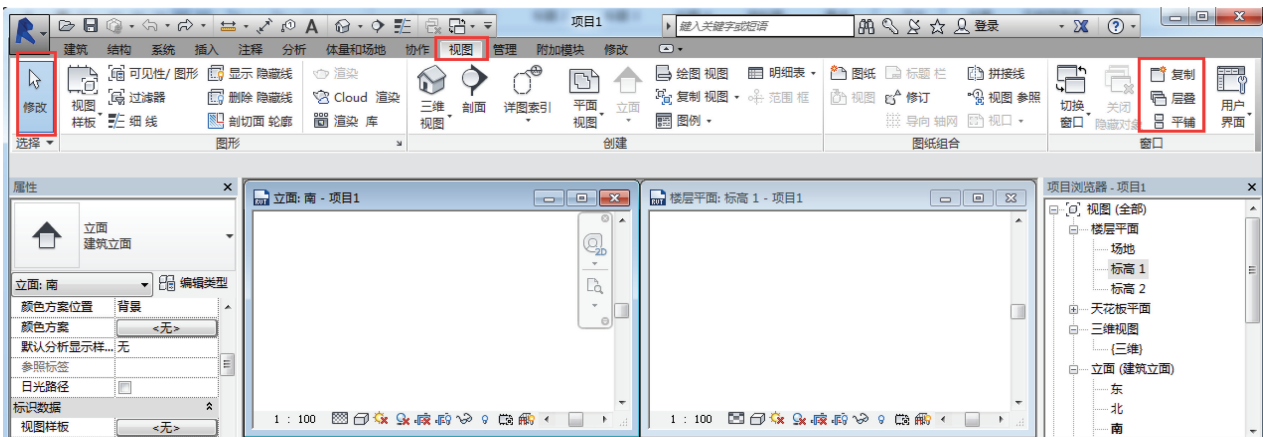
项目1
键入关键字或短语
登录
建筑 结构 系统 插入 注释 分析 体量和场地 协作 视图 管理 附加模块 修改
修改
视图样板
可见性/图形
过滤器
细线
显示 隐藏线
删除 隐藏线
剖切面 轮廓
渲染
Cloud 渲染
渲染 库
三维视图
剖面
详图索引
平面视图
立面
绘图 视图
复制 视图
图例
明细表
范围 框
图纸
标题 栏
视图
修订
导向 轴网
拼接线
视图 参照
视口
切换窗口
关闭隐藏对象
复制
层叠
平铺
用户界面
选择
图形
创建
图纸组合
窗口
属性
立面
建筑立面
立面: 南
编辑类型
颜色方案位置 背景
颜色方案 <无>
默认分析显示样... 无
参照标签
日光路径
标识数据
视图样板 <无>
立面: 南 - 项目1
1 : 100
楼层平面: 标高 1 - 项目1
1 : 100
项目浏览器 - 项目1
视图 (全部)
楼层平面
场地
标高 1
标高 2
天花板平面
三维视图
{三维}
立面 (建筑立面)
东
北
南